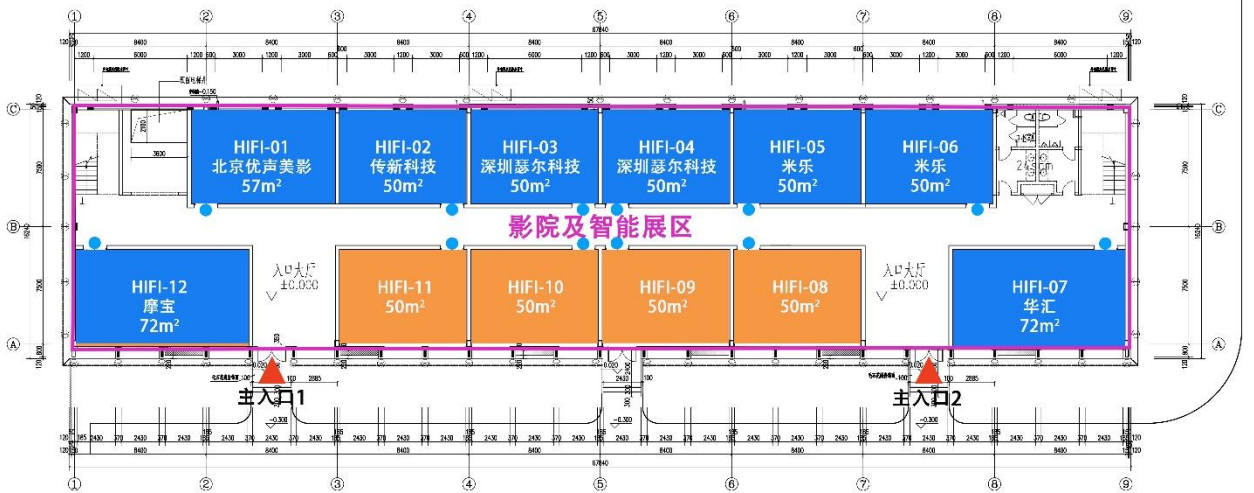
① ② ③ ④ ⑤ ⑥ ⑦ ⑧ ⑨

67840

8400 8400 8400 8400 8400 8400 8400 8400

Ⓒ Ⓑ Ⓐ

HIFI-01
北京优声美影
57m²

HIFI-02
传新科技
50m²

HIFI-03
深圳瑟尔科技
50m²

HIFI-04
深圳瑟尔科技
50m²

HIFI-05
米乐
50m²

HIFI-06
米乐
50m²

影院及智能展区

HIFI-12
摩宝
72m²

入口大厅
±0.000

HIFI-11
50m²

HIFI-10
50m²

HIFI-09
50m²

HIFI-08
50m²

入口大厅
±0.000

HIFI-07
华汇
72m²

主入口1

主入口2

-0.300

-0.300

8400 8400 8400 8400 8400 8400 8400 8400

67840

① ② ③ ④ ⑤ ⑥ ⑦ ⑧ ⑨